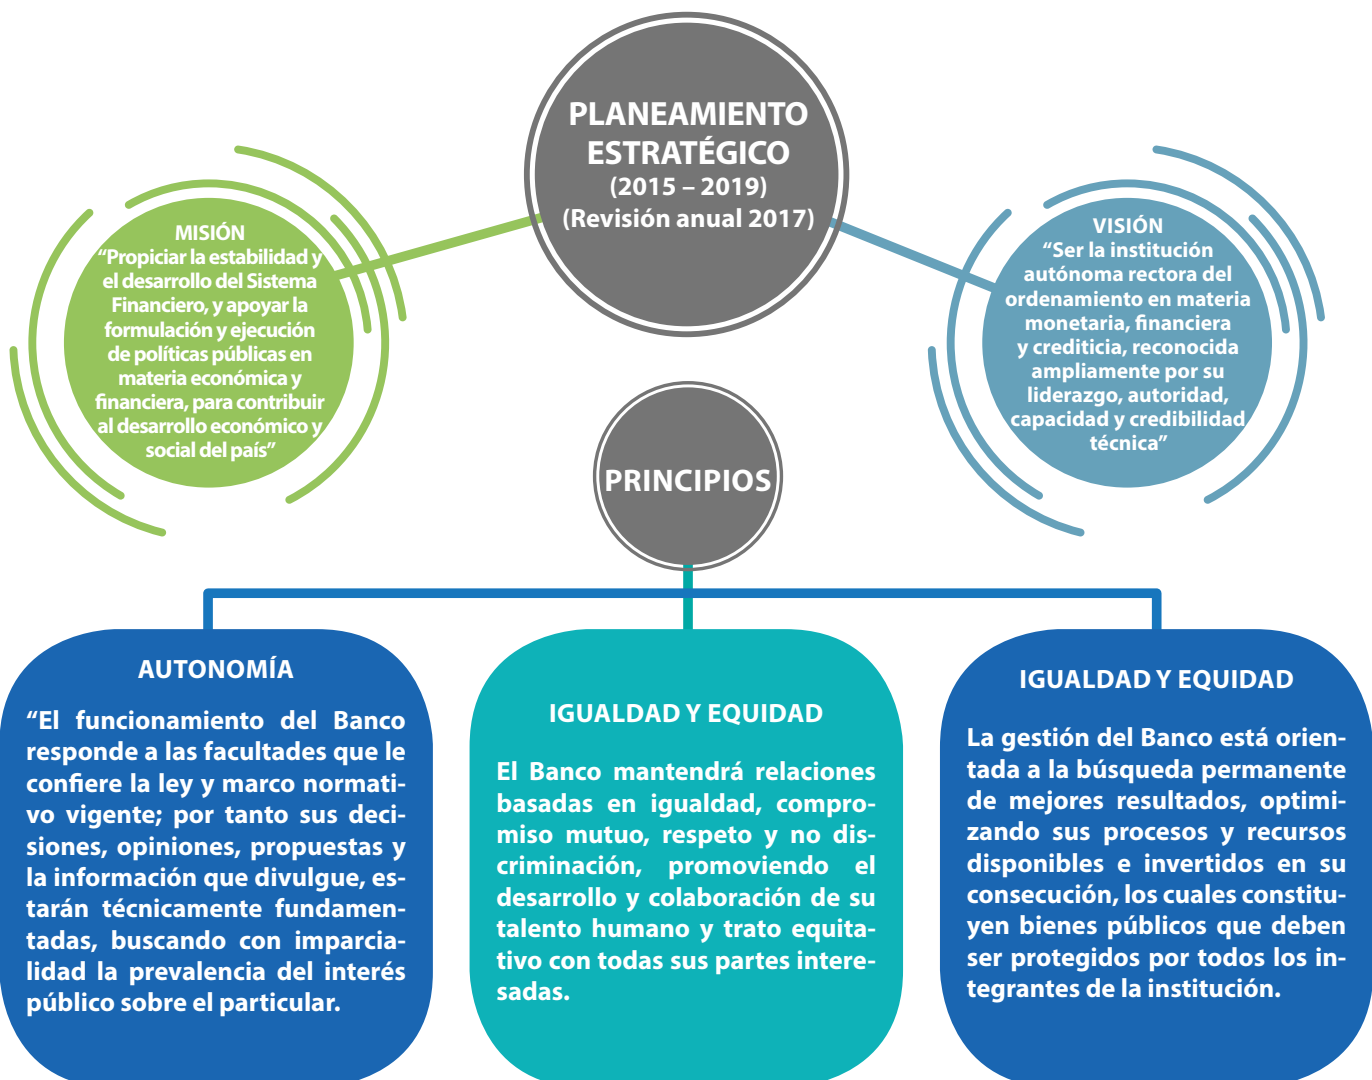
PLANEAMIENTO ESTRATÉGICO
(2015 – 2019)
(Revisión anual 2017)

MISIÓN
“Propiciar la estabilidad y el desarrollo del Sistema Financiero, y apoyar la formulación y ejecución de políticas públicas en materia económica y financiera, para contribuir al desarrollo económico y social del país”

VISIÓN
“Ser la institución autónoma rectora del ordenamiento en materia monetaria, financiera y crediticia, reconocida ampliamente por su liderazgo, autoridad, capacidad y credibilidad técnica”

PRINCIPIOS

AUTONOMÍA

“El funcionamiento del Banco responde a las facultades que le confiere la ley y marco normativo vigente; por tanto sus decisiones, opiniones, propuestas y la información que divulgue, estarán técnicamente fundamentadas, buscando con imparcialidad la prevalencia del interés público sobre el particular.

IGUALDAD Y EQUIDAD

El Banco mantendrá relaciones basadas en igualdad, compromiso mutuo, respeto y no discriminación, promoviendo el desarrollo y colaboración de su talento humano y trato equitativo con todas sus partes interesadas.

IGUALDAD Y EQUIDAD

La gestión del Banco está orientada a la búsqueda permanente de mejores resultados, optimizando sus procesos y recursos disponibles e invertidos en su consecución, los cuales constituyen bienes públicos que deben ser protegidos por todos los integrantes de la institución.